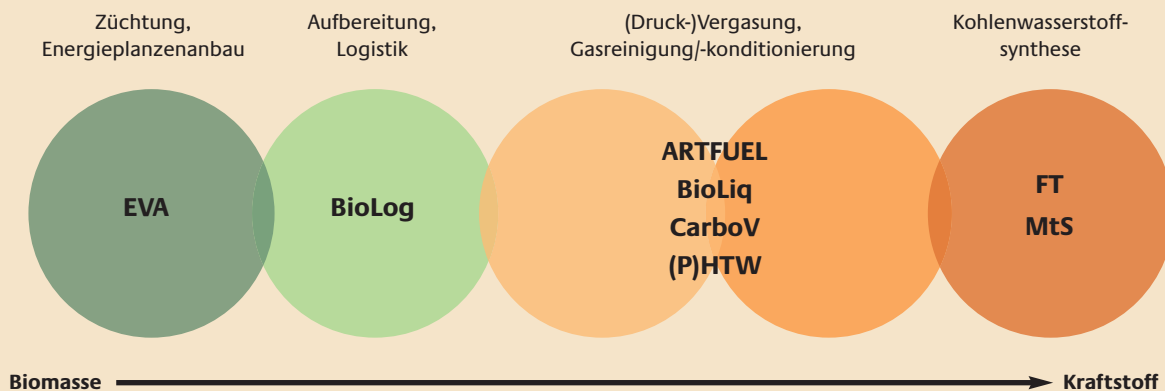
Züchtung, Energieplanzenanbau

Aufbereitung, Logistik

(Druck-)Vergasung, Gasreinigung/-konditionierung

Kohlenwasserstoffsynthese

EVA

BioLog

ARTFUEL
BioLiq
CarboV
(P)HTW

FT
MtS

Biomasse

Kraftstoff